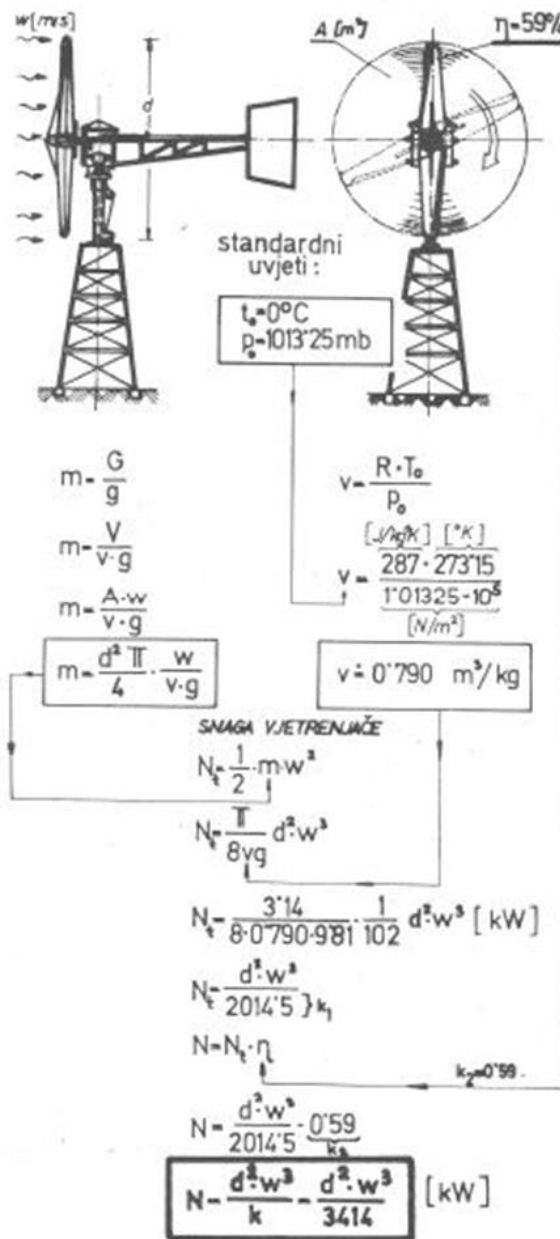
w [m/s]

d

A [m²]

η=59%

standardni uvjeti :

$t_o$=0°C
$p_o$=1013'25 mb

$m = \frac{G}{g}$

$m = \frac{V}{v \cdot g}$

$m = \frac{A \cdot w}{v \cdot g}$

$m = \frac{d^2 \pi}{4} \cdot \frac{w}{v \cdot g}$

$v = \frac{R \cdot T_o}{P_o}$

[J/kg K] [°K]

$v = \frac{287 \cdot 273'15}{1'01325 \cdot 10^5}$

[N/m²]

v ≐ 0'790 m³/kg

SNAGA VJETRENJAČE

$N_t = \frac{1}{2} \cdot m \cdot w^2$

$N_t = \frac{\pi}{8vg} d^2 w^3$

$N_t = \frac{3'14}{8 \cdot 0'790 \cdot 9'81} \cdot \frac{1}{102} d^2 w^3$ [ kW]

$N_t = \frac{d^2 \cdot w^3}{2014'5}$ } $k_1$

$N = N_t \cdot \eta$

$k_2$=0'59 .

$N = \frac{d^2 \cdot w^3}{2014'5} \cdot \frac{0'59}{k_2}$

$N = \frac{d^2 \cdot w^3}{k} = \frac{d^2 \cdot w^3}{3414}$ [kW]